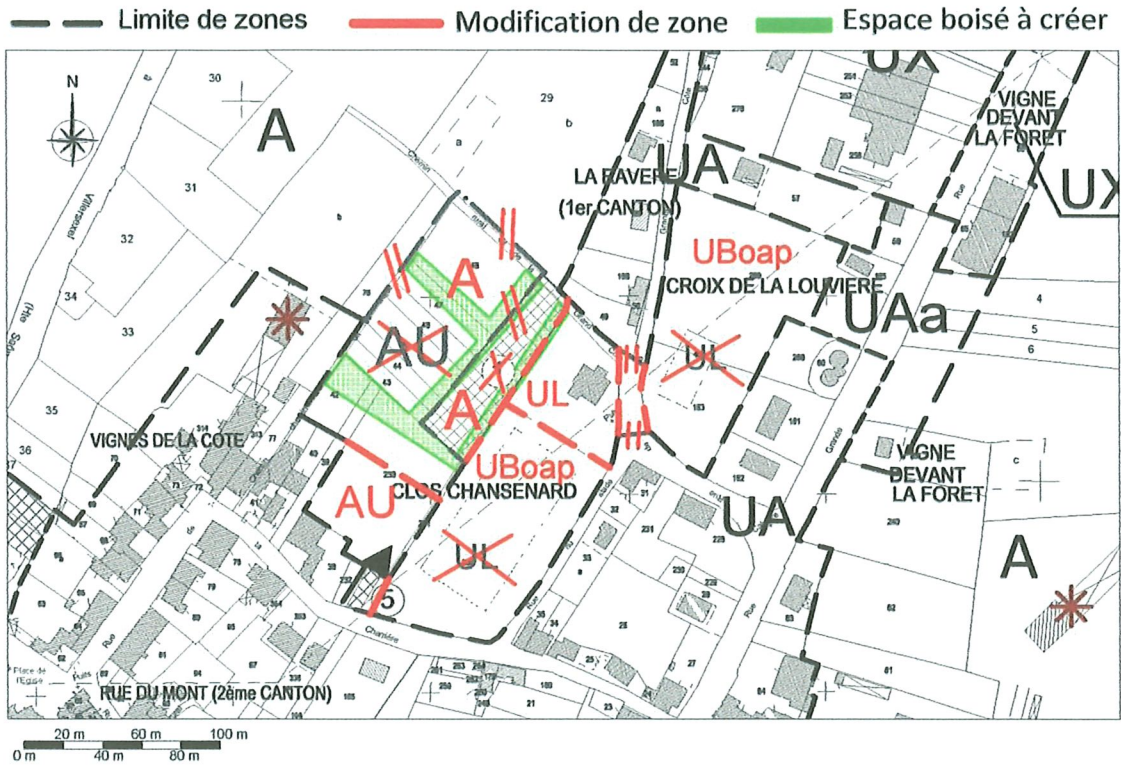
Limite de zones
Modification de zone
Espace boisé à créer

N

A
30
31
32
33
34
35
36
29
UX
VIGNE DEVANT LA FORET
UX
UA
LA FAVERE (1er CANTON)
UBoap
CROIX DE LA LOUVIERE
UAa
4
5
6
A
AU
UL
A
UL
UL
VIGNES DE LA COTE
UBoap
CLOS CHANSENARD
AU
UA
VIGNE DEVANT LA FORET
A
5
UL
RUE DU MONT (2ème CANTON)
Place de l'Eglise

20 m
60 m
100 m
0 m
40 m
80 m